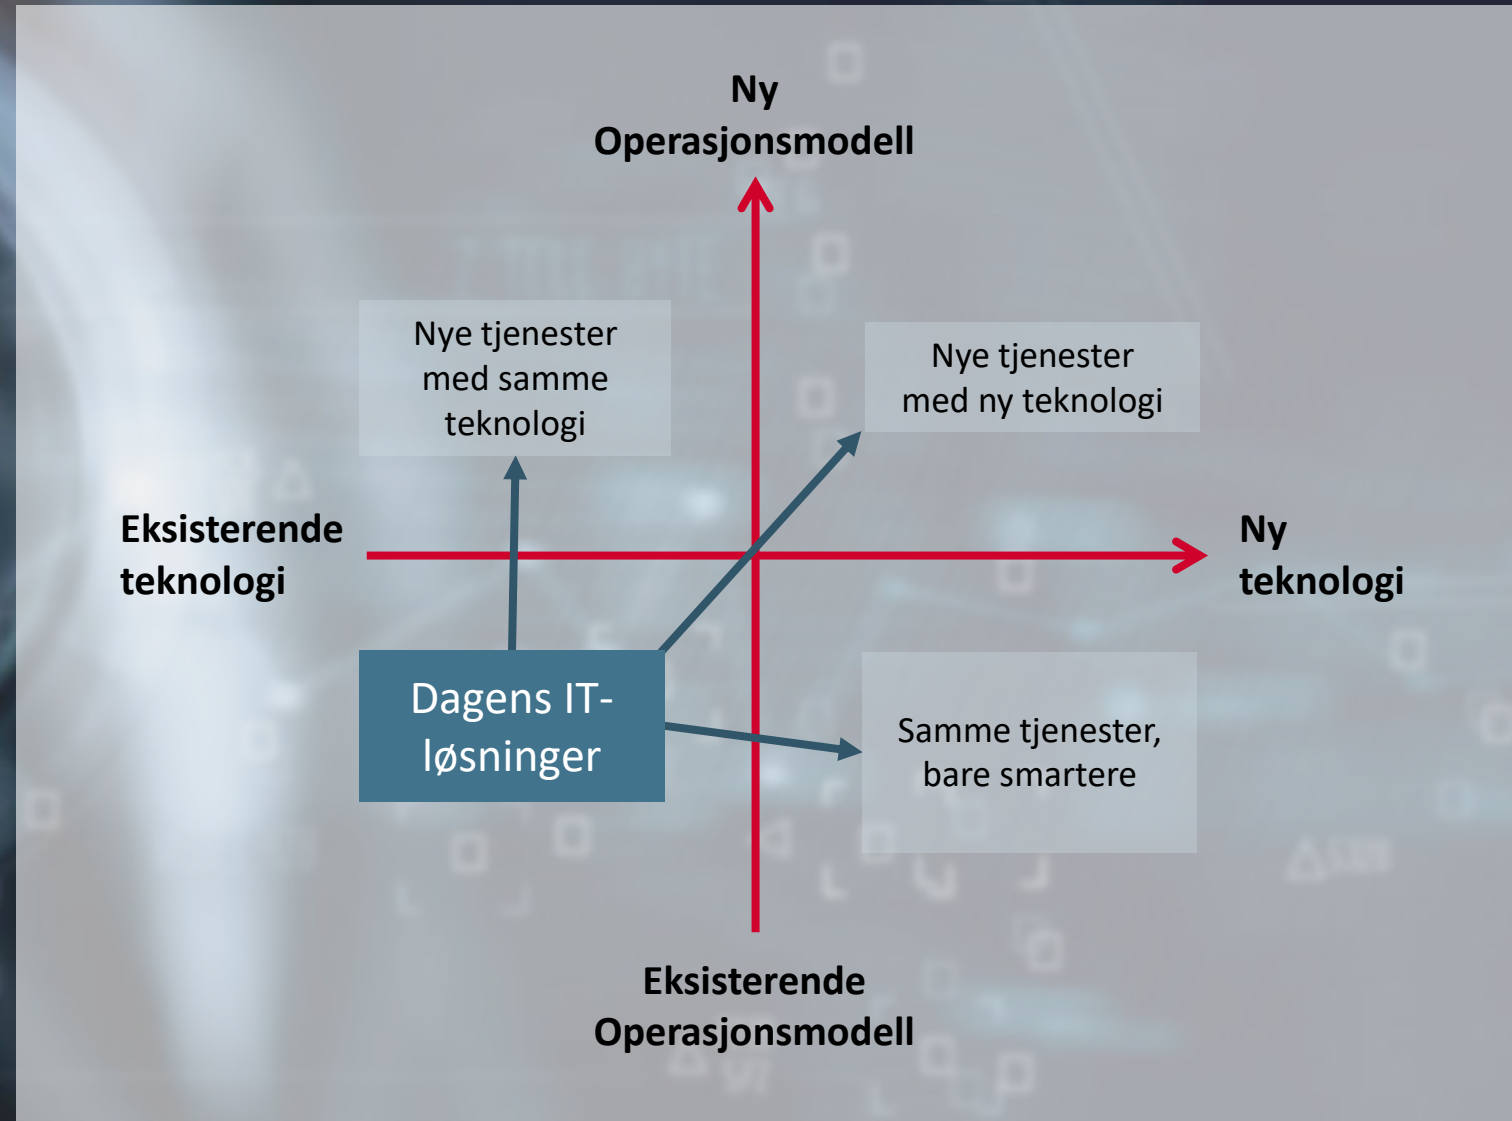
Ny
Operasjonsmodell

Nye tjenester med samme teknologi

Nye tjenester med ny teknologi

Eksisterende teknologi

Ny teknologi

Dagens IT-løsninger

Samme tjenester, bare smartere

Eksisterende
Operasjonsmodell